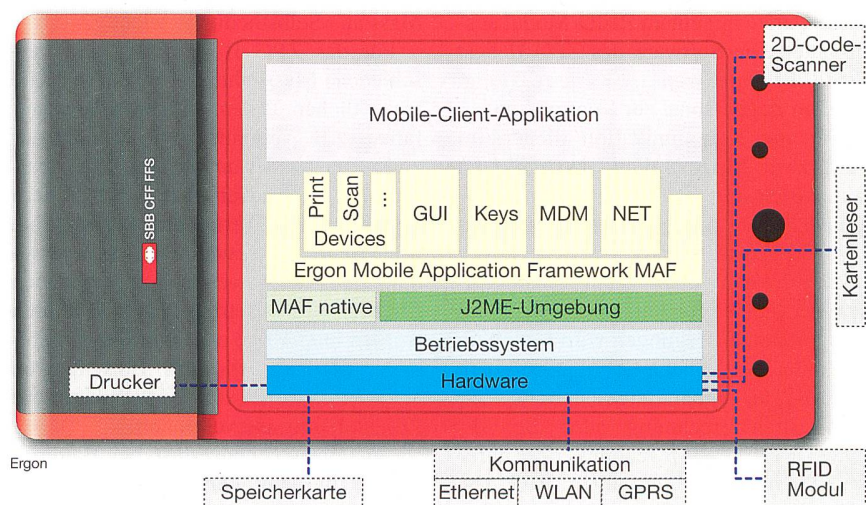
SBB CFF FFS

2D-Code-Scanner

Mobile-Client-Applikation

Print Scan ...
Devices
GUI
Keys
MDM
NET

Ergon Mobile Application Framework MAF

MAF native
J2ME-Umgebung

Betriebssystem

Hardware

Kartenleser

Drucker

Ergon

Speicherkarte

Kommunikation
Ethernet
WLAN
GPRS

RFID Modul